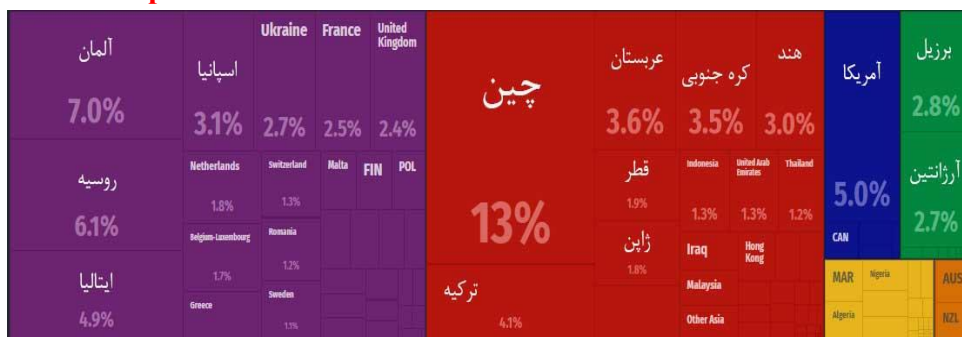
آلمان
7.0%
اسپانیا
3.1%
Ukraine
2.7%
France
2.5%
United Kingdom
2.4%
روسیه
6.1%
Netherlands
1.8%
Switzerland
1.3%
Malta
FIN
POL
Belgium-Luxembourg
1.7%
Romania
1.2%
ایتالیا
4.9%
Greece
Sweden
1.1%
چین
13%
ترکیه
4.1%
عربستان
3.6%
کره جنوبی
3.5%
هند
3.0%
قطر
1.9%
Indonesia
1.3%
United Arab Emirates
1.3%
Thailand
1.2%
ژاپن
1.8%
Iraq
Hong Kong
Malaysia
Other Asia
آمریکا
5.0%
CAN
برزیل
2.8%
آرژانتین
2.7%
MAR
Nigeria
Algeria
AUS
NZL